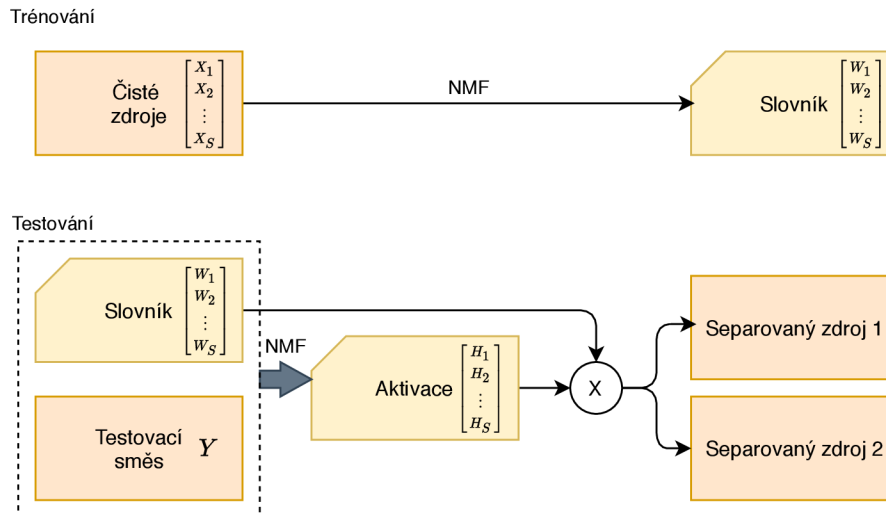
Trénování

Čisté zdroje $\begin{bmatrix} X_1 \\ X_2 \\ \vdots \\ X_S \end{bmatrix}$

NMF

Slovník $\begin{bmatrix} W_1 \\ W_2 \\ \vdots \\ W_S \end{bmatrix}$

Testování

Slovník $\begin{bmatrix} W_1 \\ W_2 \\ \vdots \\ W_S \end{bmatrix}$

NMF

Aktivace $\begin{bmatrix} H_1 \\ H_2 \\ \vdots \\ H_S \end{bmatrix}$

X

Separovaný zdroj 1

Separovaný zdroj 2

Testovací směs $Y$